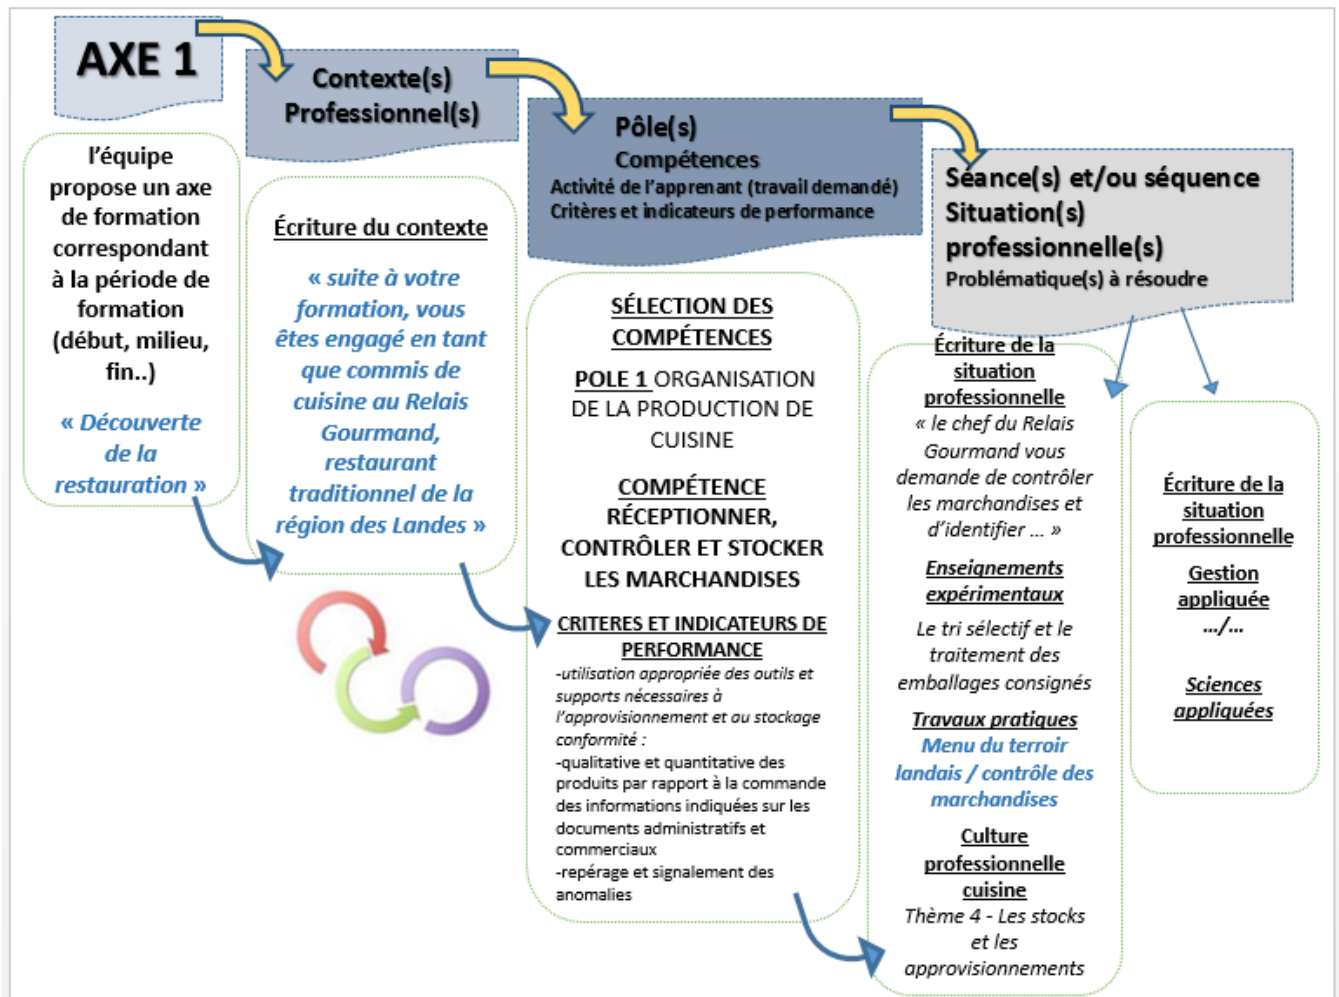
AXE 1

Contexte(s) Professionnel(s)

Pôle(s)
Compétences
Activité de l'apprenant (travail demandé)
Critères et indicateurs de performance

Séance(s) et/ou séquence
Situation(s) professionnelle(s)
Problématique(s) à résoudre

l'équipe propose un axe de formation correspondant à la période de formation (début, milieu, fin..)

« Découverte de la restauration »

Écriture du contexte

« suite à votre formation, vous êtes engagé en tant que commis de cuisine au Relais Gourmand, restaurant traditionnel de la région des Landes »

SÉLECTION DES COMPÉTENCES

POLE 1 ORGANISATION DE LA PRODUCTION DE CUISINE

COMPÉTENCE RÉCEPTIONNER, CONTRÔLER ET STOCKER LES MARCHANDISES

CRITERES ET INDICATEURS DE PERFORMANCE
-utilisation appropriée des outils et supports nécessaires à l'approvisionnement et au stockage
conformité :
-qualitative et quantitative des produits par rapport à la commande des informations indiquées sur les documents administratifs et commerciaux
-repérage et signalement des anomalies

Écriture de la situation professionnelle
« le chef du Relais Gourmand vous demande de contrôler les marchandises et d'identifier ... »

Enseignements expérimentaux
Le tri sélectif et le traitement des emballages consignés

Travaux pratiques
Menu du terroir landais / contrôle des marchandises

Culture professionnelle cuisine
Thème 4 - Les stocks et les approvisionnements

Écriture de la situation professionnelle

Gestion appliquée
.../...

Sciences appliquées